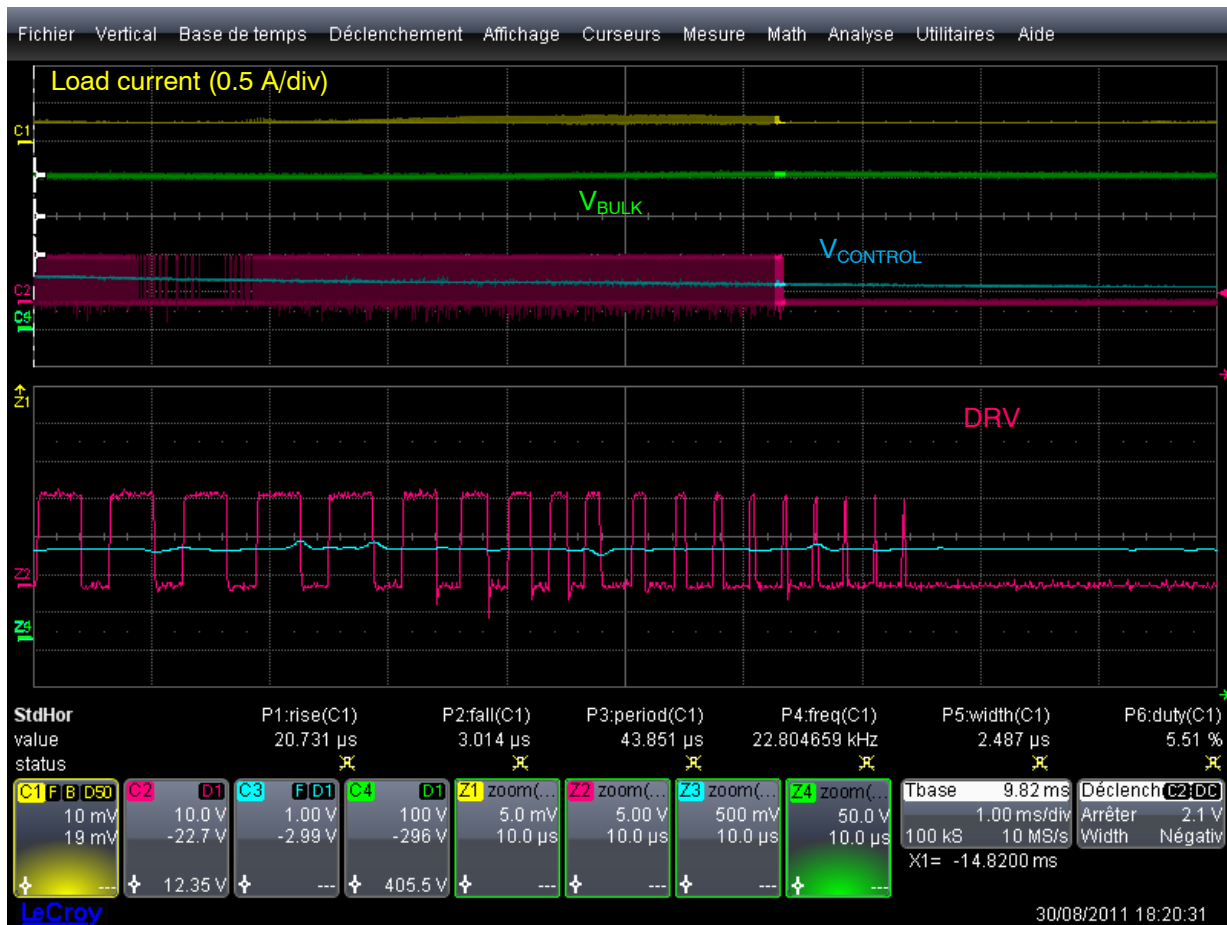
Fichier Vertical Base de temps Déclenchement Affichage Curseurs Mesure Math Analyse Utilitaires Aide

Load current (0.5 A/div)

C1

$V_{BULK}$

$V_{CONTROL}$

C2

C4

Z1

DRV

Z2

Z4

| StdHor | P1:rise(C1) | P2:fall(C1) | P3:period(C1) | P4:freq(C1) | P5:width(C1) | P6:duty(C1) |
|---|---|---|---|---|---|---|
| value | 20.731 µs | 3.014 µs | 43.851 µs | 22.804659 kHz | 2.487 µs | 5.51 % |
| status | | | | | | |

C1 F B D50 10 mV 19 mV ---

C2 D1 10.0 V -22.7 V 12.35 V

C3 F D1 1.00 V -2.99 V ---

C4 D1 100 V -296 V 405.5 V

Z1 zoom(... 5.0 mV 10.0 µs ---

Z2 zoom(... 5.00 V 10.0 µs ---

Z3 zoom(... 500 mV 10.0 µs ---

Z4 zoom(... 50.0 V 10.0 µs ---

Tbase 9.82 ms 1.00 ms/div 100 kS 10 MS/s

Déclench C2 DC Arrêter 2.1 V Width Négativ

X1= -14.8200 ms

LeCroy

30/08/2011 18:20:31